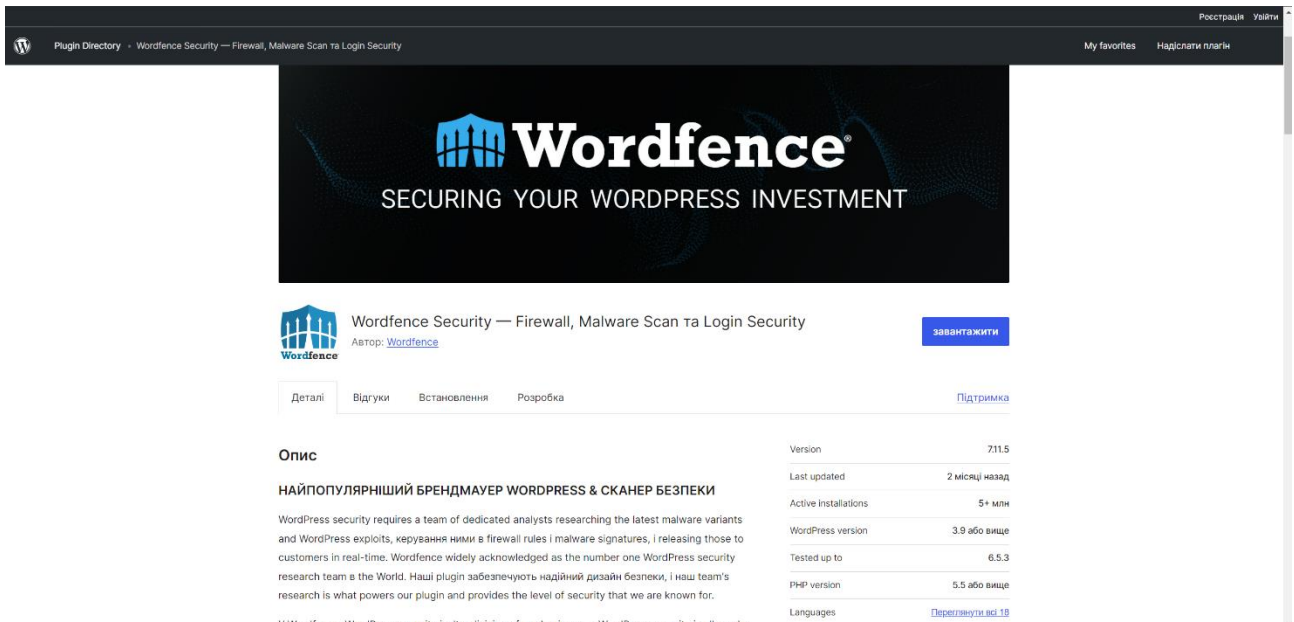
Реєстрація Увійти

Plugin Directory · Wordfence Security — Firewall, Malware Scan та Login Security

My favorites Надіслати плагін

Wordfence®
SECURING YOUR WORDPRESS INVESTMENT

Wordfence

Wordfence Security — Firewall, Malware Scan та Login Security
Автор: Wordfence

завантажити

Деталі Відгуки Встановлення Розробка Підтримка

Опис

НАЙПОПУЛЯРНІШИЙ БРЕНДМАУЕР WORDPRESS & СКАНЕР БЕЗПЕКИ

WordPress security requires a team of dedicated analysts researching the latest malware variants and WordPress exploits, керування ними в firewall rules і malware signatures, і releasing those to customers in real-time. Wordfence widely acknowledged as the number one WordPress security research team в the World. Наші plugin забезпечують надійний дизайн безпеки, і наш team's research is what powers our plugin and provides the level of security that we are known for.

| Version | 7.11.5 |
|---|---|
| Last updated | 2 місяці назад |
| Active installations | 5+ млн |
| WordPress version | 3.9 або вище |
| Tested up to | 6.5.3 |
| PHP version | 5.5 або вище |
| Languages | Переглянути всі 18 |